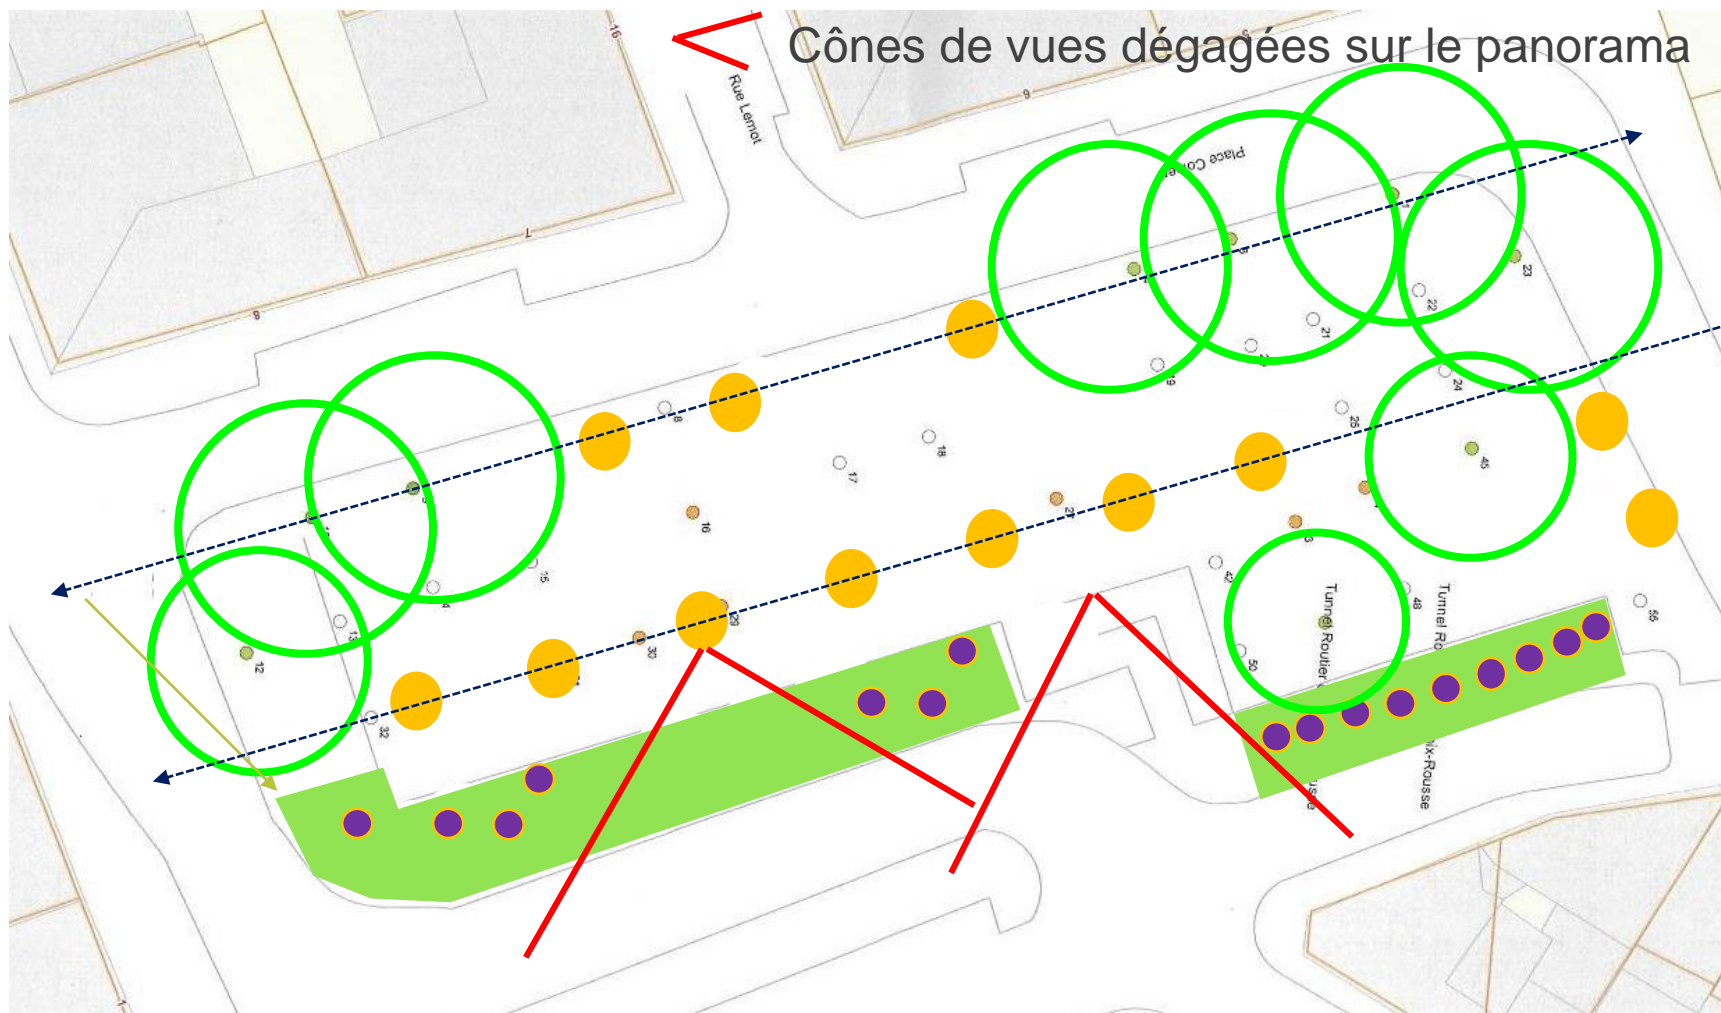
Cônes de vues dégagées sur le panorama

Rue Lemot

Place Co

16

9

7

8

8

8

9

23

22

21

20

19

24

25

45

18

17

16

27

15

14

13

12

32

30

29

42

48

50

55

Tunnel Routier

Tunnel Ro

ix-Rousse